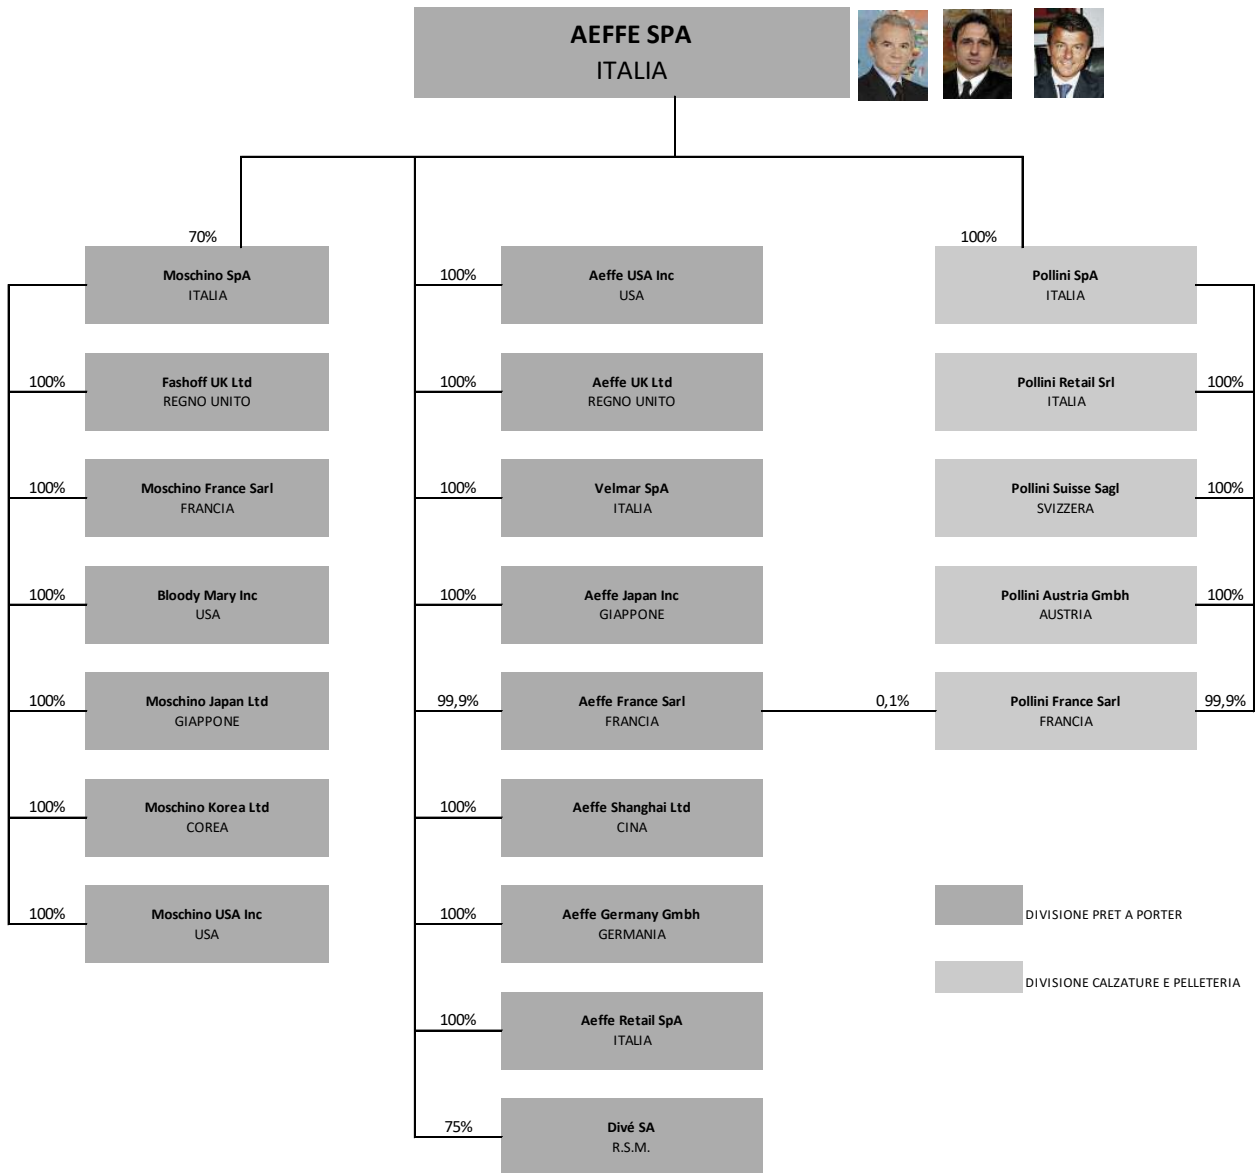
AEFFE SPA
ITALIA

70%
Moschino SpA
ITALIA

100%
Fashoff UK Ltd
REGNO UNITO

100%
Moschino France Sarl
FRANCIA

100%
Bloody Mary Inc
USA

100%
Moschino Japan Ltd
GIAPPONE

100%
Moschino Korea Ltd
COREA

100%
Moschino USA Inc
USA

100%
Aeffe USA Inc
USA

100%
Aeffe UK Ltd
REGNO UNITO

100%
Velmar SpA
ITALIA

100%
Aeffe Japan Inc
GIAPPONE

99,9%
Aeffe France Sarl
FRANCIA

100%
Aeffe Shanghai Ltd
CINA

100%
Aeffe Germany Gmbh
GERMANIA

100%
Aeffe Retail SpA
ITALIA

75%
Divé SA
R.S.M.

100%
Pollini SpA
ITALIA

100%
Pollini Retail Srl
ITALIA

100%
Pollini Suisse Sagl
SVIZZERA

100%
Pollini Austria Gmbh
AUSTRIA

0,1%
Pollini France Sarl
FRANCIA
99,9%

DIVISIONE PRET A PORTER

DIVISIONE CALZATURE E PELLETERIA